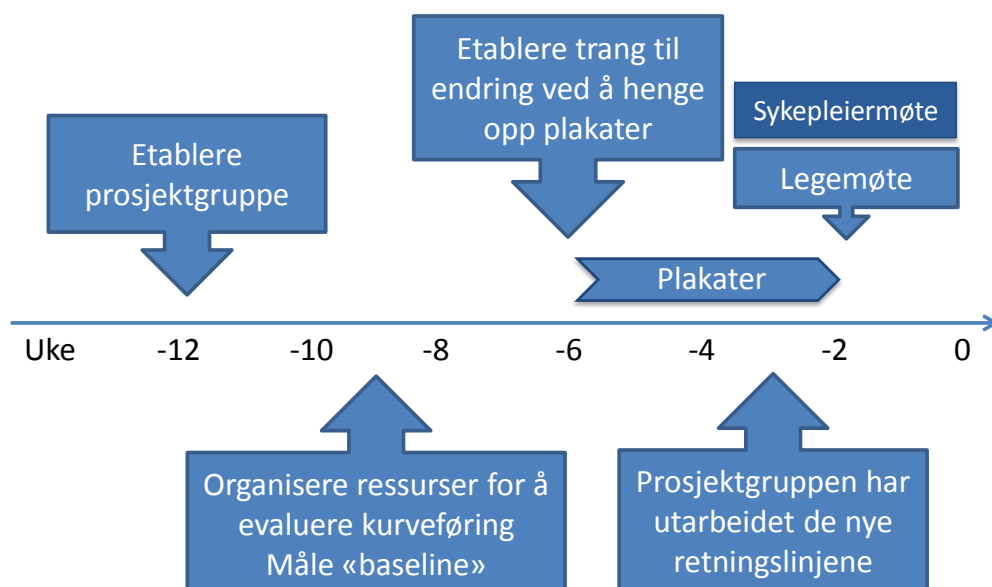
Etablere trang til endring ved å henge opp plakater

Sykepleiermøte

Etablere prosjektgruppe

Legemøte

Plakater

Uke -12 -10 -8 -6 -4 -2 0

Organisere ressurser for å evaluere kurveføring
Måle «baseline»

Prosjektgruppen har utarbeidet de nye retningslinjene